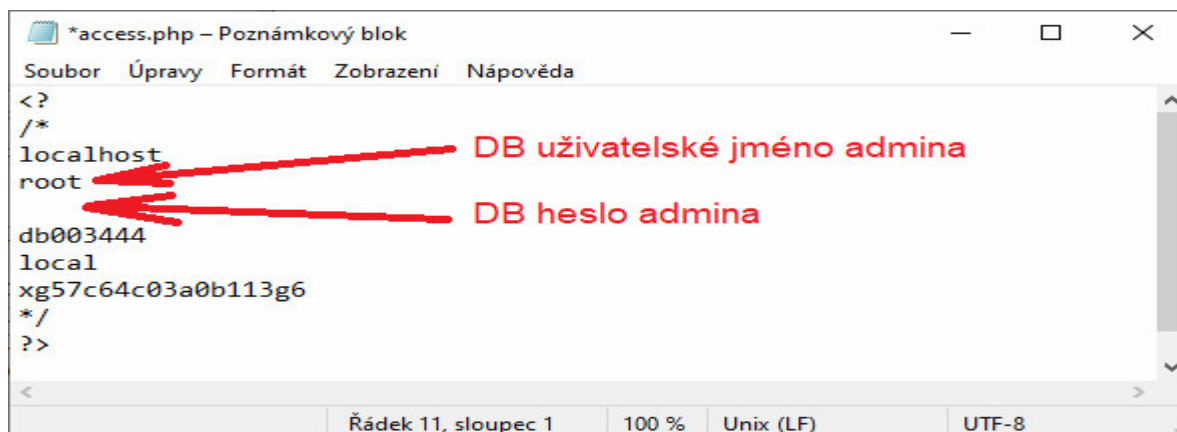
*access.php – Poznámkový blok

Soubor Úpravy Formát Zobrazení Nápověda

<?
/*
localhost
root

db003444
local
xg57c64c03a0b113g6
*/
?>

DB uživatelské jméno admina

DB heslo admina

Řádek 11, sloupec 1 100 % Unix (LF) UTF-8